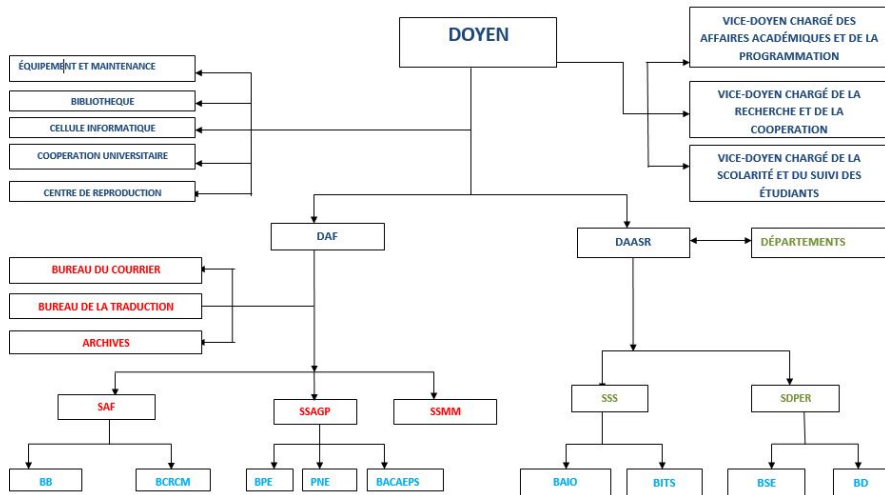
DOYEN

VICE-DOYEN CHARGÉ DES AFFAIRES ACADÉMIQUES ET DE LA PROGRAMMATION

VICE-DOYEN CHARGÉ DE LA RECHERCHE ET DE LA COOPERATION

VICE-DOYEN CHARGÉ DE LA SCOLARITÉ ET DU SUIVI DES ÉTUDIANTS

ÉQUIPEMENT ET MAINTENANCE

BIBLIOTHEQUE

CELLULE INFORMATIQUE

COOPERATION UNIVERSITAIRE

CENTRE DE REPRODUCTION

DAF

DAASR

DÉPARTEMENTS

BUREAU DU COURRIER

BUREAU DE LA TRADUCTION

ARCHIVES

SAF

SSAGP

SSMM

SSS

SDPER

BB

BCRCM

BPE

PNE

BACAEPS

BAIO

BITS

BSE

BD